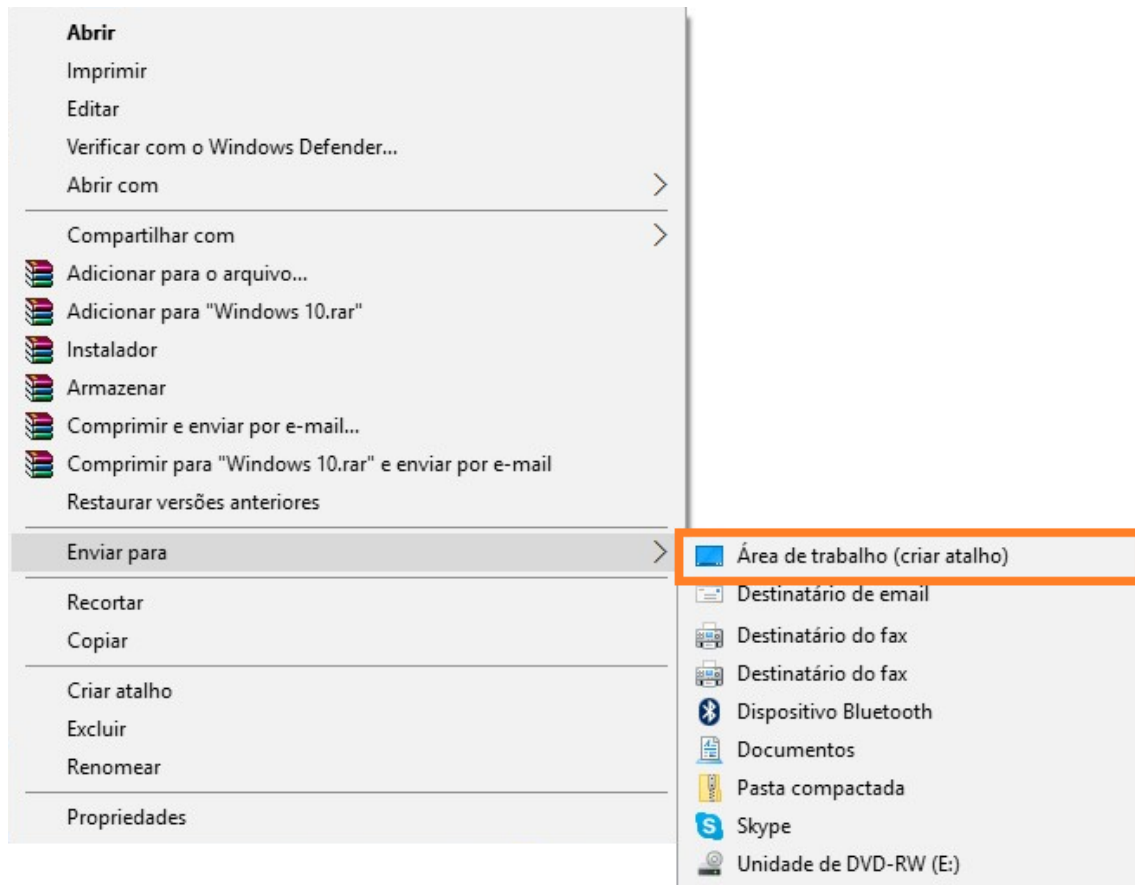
Abrir
Imprimir
Editar
Verificar com o Windows Defender...
Abrir com

Compartilhar com
Adicionar para o arquivo...
Adicionar para "Windows 10.rar"
Instalador
Armazenar
Comprimir e enviar por e-mail...
Comprimir para "Windows 10.rar" e enviar por e-mail
Restaurar versões anteriores

Enviar para

Recortar
Copiar

Criar atalho
Excluir
Renomear

Propriedades

Área de trabalho (criar atalho)
Destinatário de email
Destinatário do fax
Destinatário do fax
Dispositivo Bluetooth
Documentos
Pasta compactada
Skype
Unidade de DVD-RW (E:)